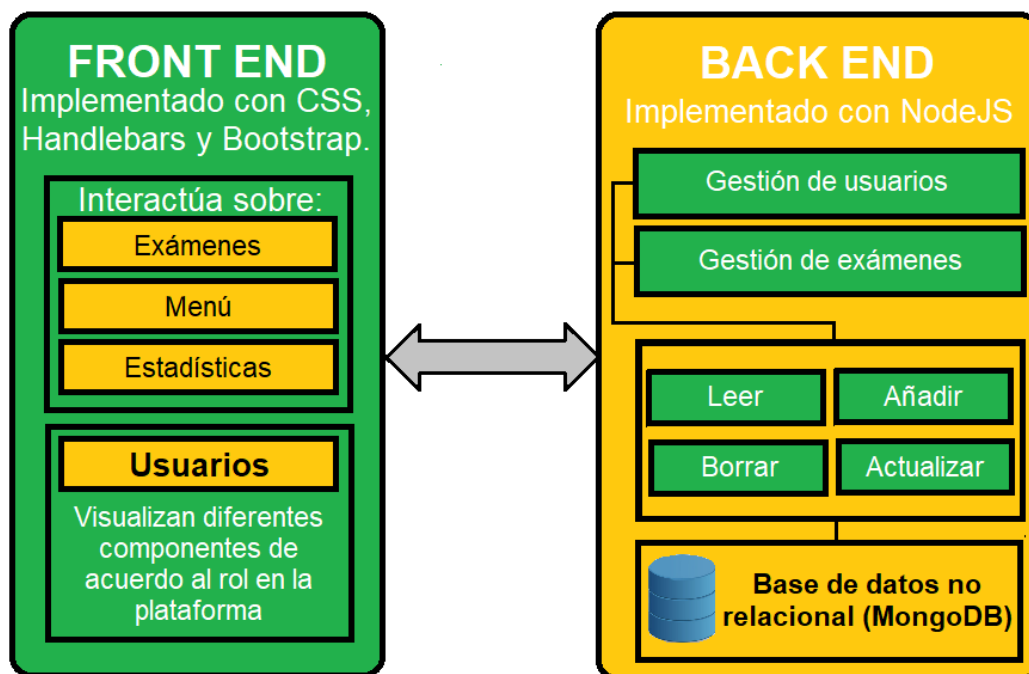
FRONT END
Implementado con CSS, Handlebars y Bootstrap.

Interactúa sobre:
Exámenes
Menú
Estadísticas

Usuarios
Visualizan diferentes componentes de acuerdo al rol en la plataforma

BACK END
Implementado con NodeJS

Gestión de usuarios
Gestión de exámenes

Leer
Añadir
Borrar
Actualizar

Base de datos no relacional (MongoDB)